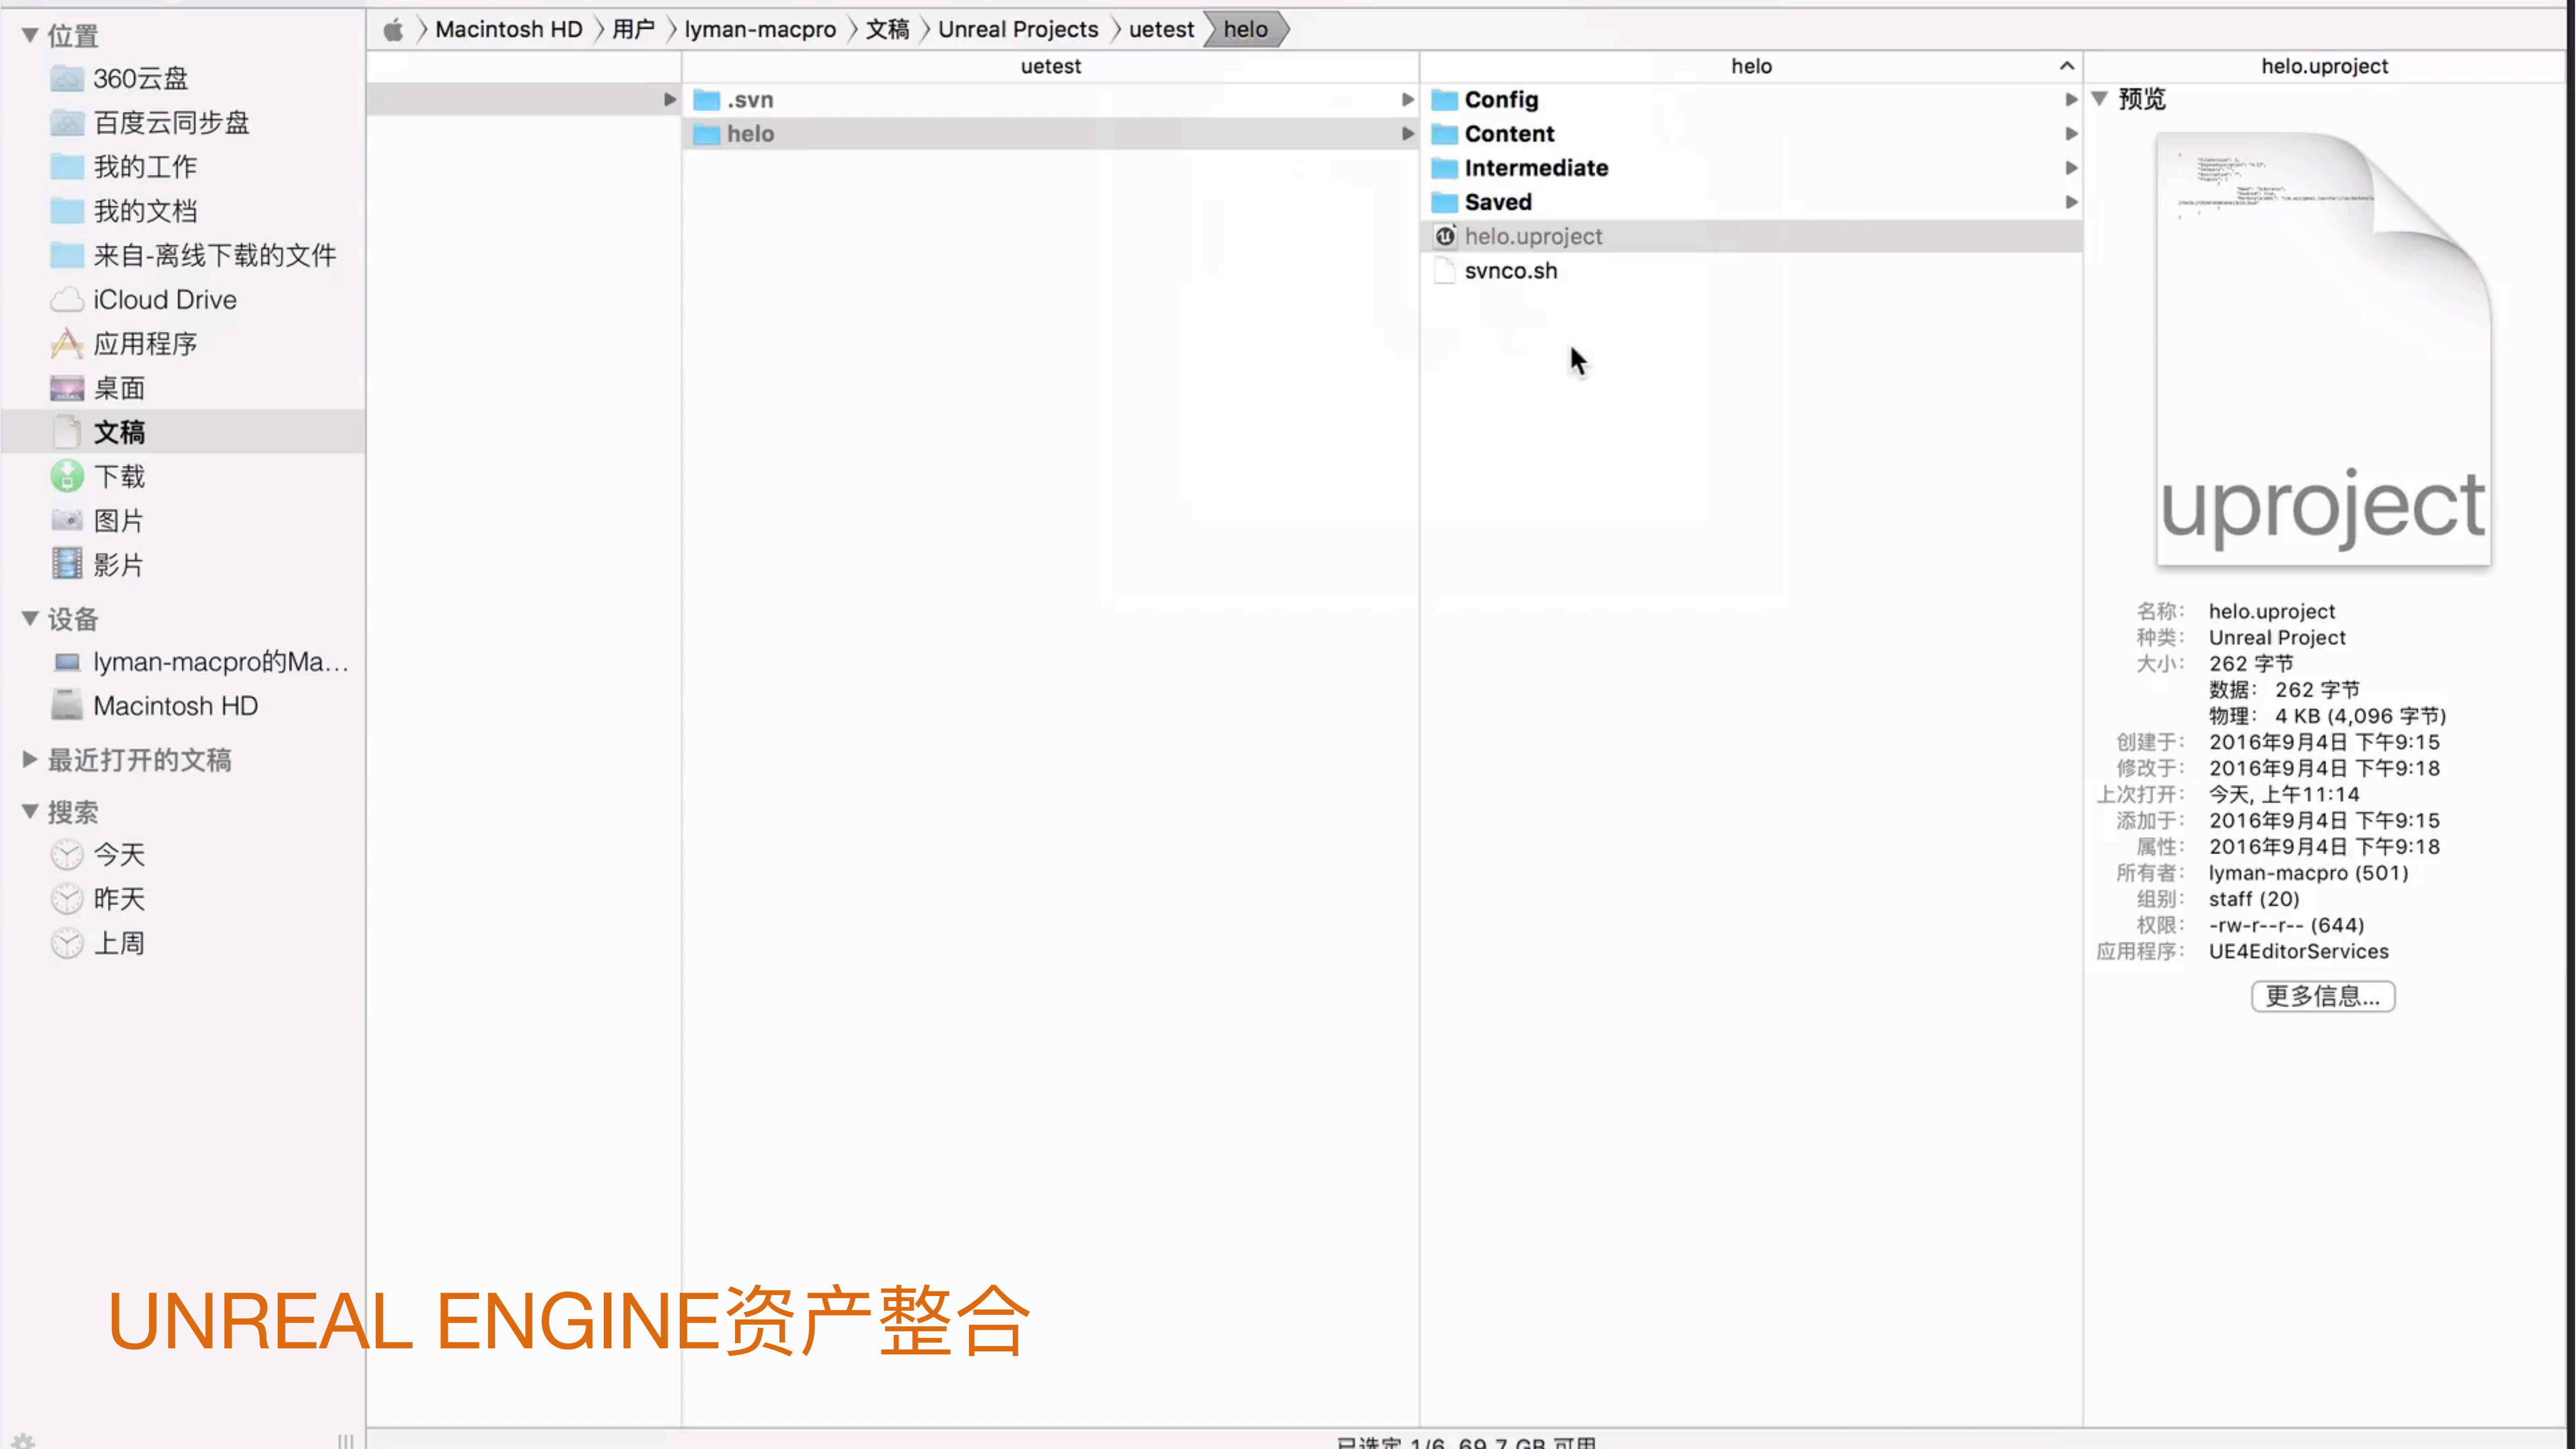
Macintosh HD 〉 用户 〉 lyman-macpro 〉 文稿 〉 Unreal Projects 〉 uetest 〉 helo

位置
360云盘
百度云同步盘
我的工作
我的文档
来自-离线下载的文件
iCloud Drive
应用程序
桌面
文稿
下载
图片
影片
设备
lyman-macpro的Ma...
Macintosh HD
最近打开的文稿
搜索
今天
昨天
上周

uetest
.svn
helo

helo
Config
Content
Intermediate
Saved
helo.uproject
svnco.sh

helo.uproject
预览
uproject

名称: helo.uproject
种类: Unreal Project
大小: 262 字节
数据: 262 字节
物理: 4 KB (4,096 字节)
创建于: 2016年9月4日 下午9:15
修改于: 2016年9月4日 下午9:18
上次打开: 今天, 上午11:14
添加于: 2016年9月4日 下午9:15
属性: 2016年9月4日 下午9:18
所有者: lyman-macpro (501)
组别: staff (20)
权限: -rw-r--r-- (644)
应用程序: UE4EditorServices
更多信息...

UNREAL ENGINE资产整合

已选定 1/6，69.7 GB 可用